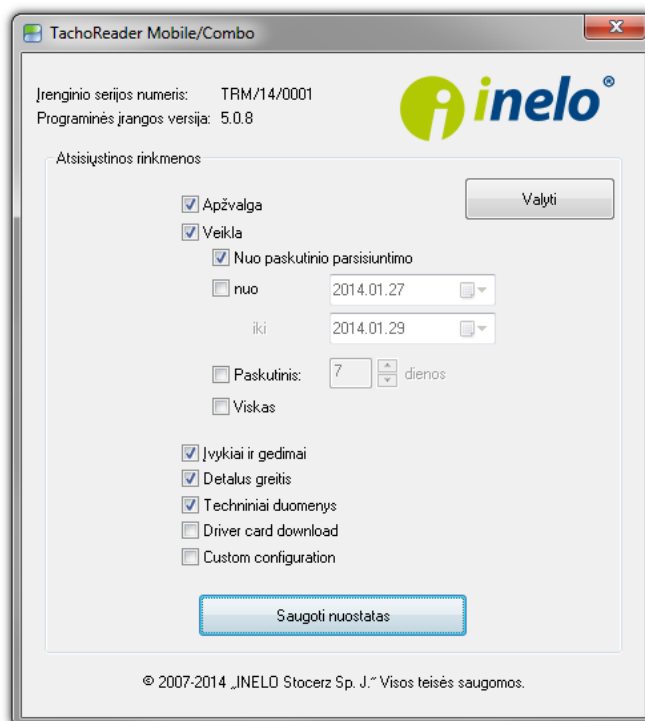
TachoReader Mobile/Combo

Įrenginio serijos numeris: TRM/14/0001
Programinės įrangos versija: 5.0.8

inelo®

Atsisiųstinos rinkmenos

Valyti

Apžvalga
Veikla
Nuo paskutinio parsisiuntimo
nuo 2014.01.27
iki 2014.01.29
Paskutinis: 7 dienos
Viskas

Įvykiai ir gedimai
Detalus greitis
Techniniai duomenys
Driver card download
Custom configuration

Saugoti nuostatas

© 2007-2014 „INELO Stocerz Sp. J." Visos teisės saugomos.